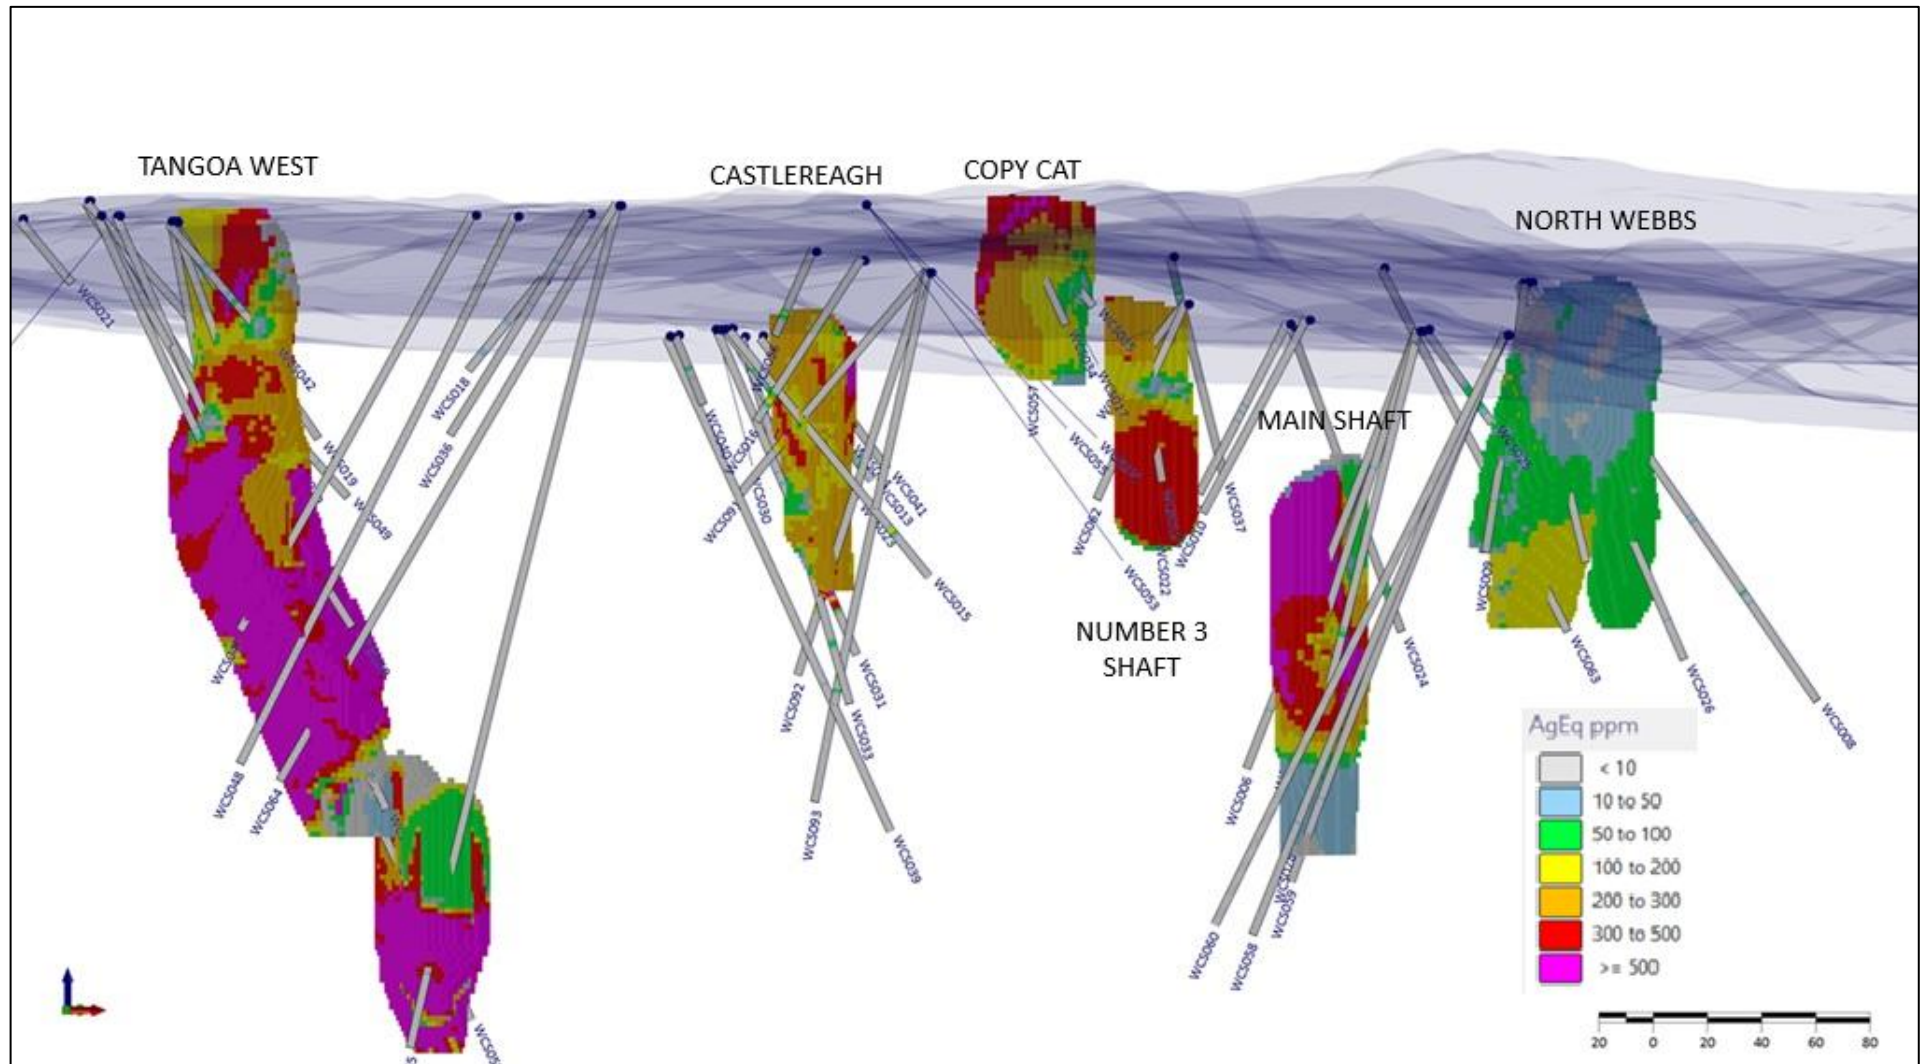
TANGOA WEST

CASTLEREAGH

COPY CAT

NORTH WEBBS

MAIN SHAFT

NUMBER 3 SHAFT

WCS021
WCS042
WCS018
WCS019
WCS036
WCS049
WCS048
WCS064
WCS040
WCS016
WCS030
WCS041
WCS013
WCS015
WCS092
WCS031
WCS033
WCS093
WCS039
WCS057
WCS054
WCS055
WCS065
WCS027
WCS062
WCS053
WCS022
WCS010
WCS037
WCS024
WCS006
WCS060
WCS058
WCS059
WCS025
WCS063
WCS026
WCS008

AgEq ppm
< 10
10 to 50
50 to 100
100 to 200
200 to 300
300 to 500
>= 500

20 0 20 40 60 80